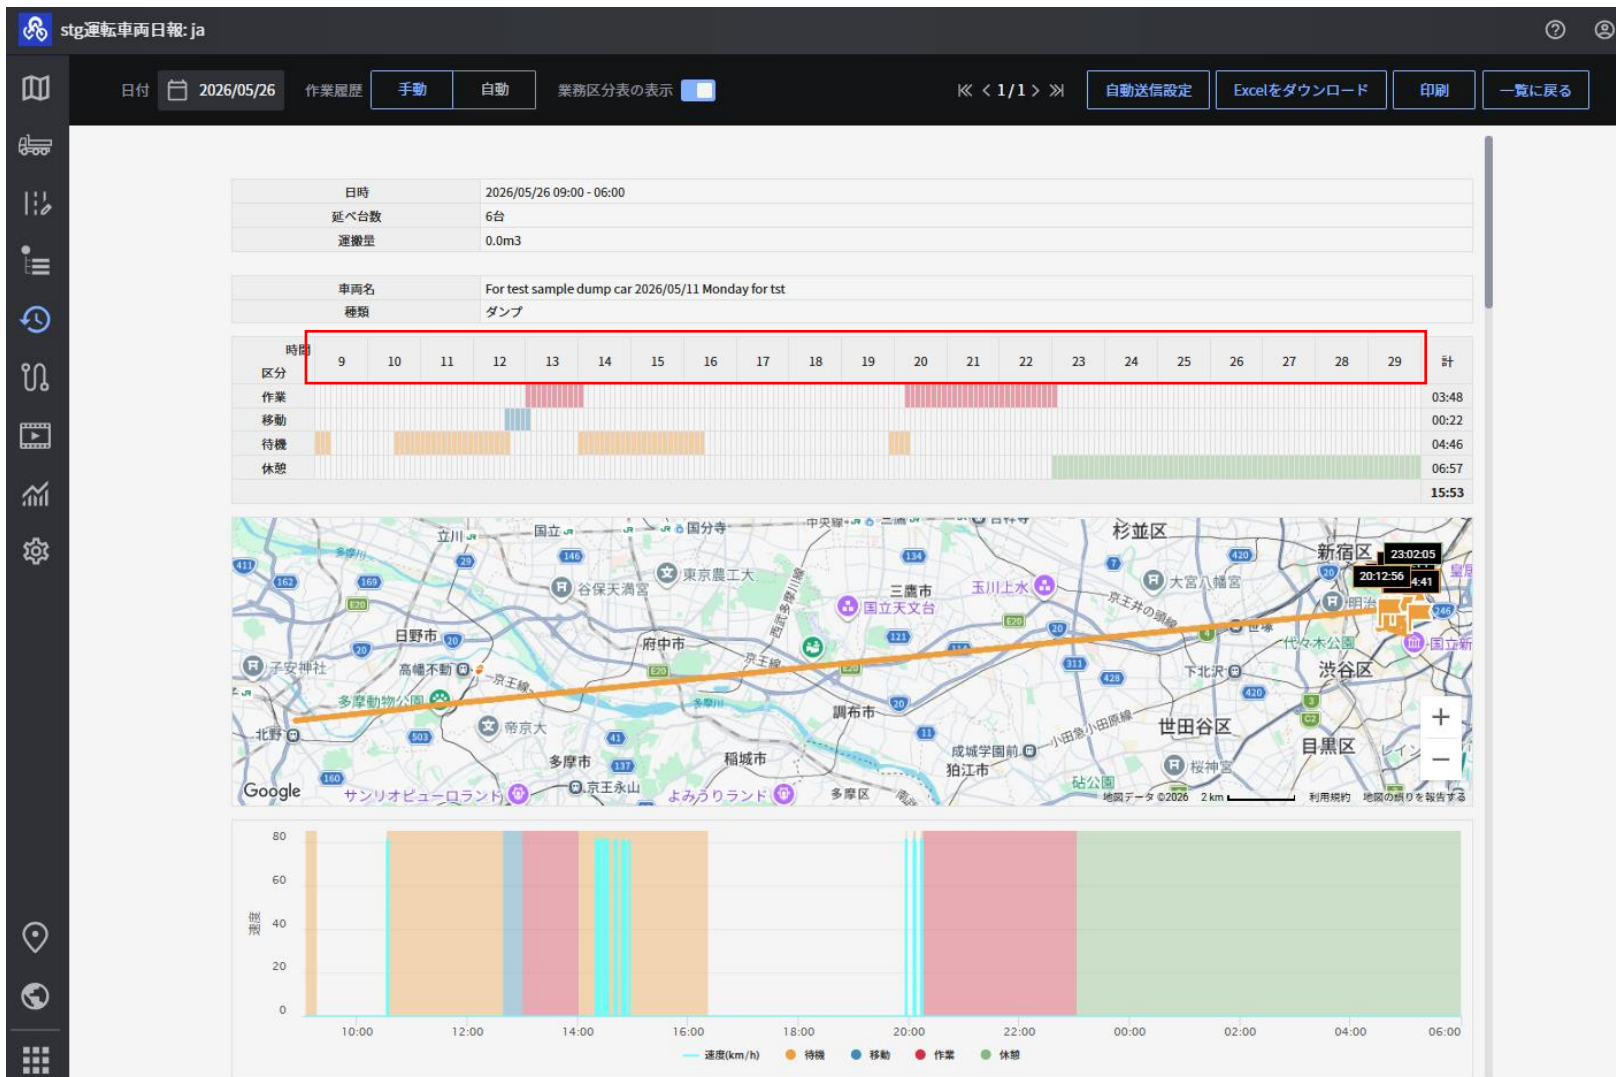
stg運転車両日報: ja

日付 2026/05/26 作業履歴 手動 自動 業務区分表の表示

1/1

自動送信設定 Excelをダウンロード 印刷 一覧に戻る

| 日時 | 2026/05/26 09:00 - 06:00 |
|---|---|
| 延べ台数 | 6台 |
| 運搬量 | 0.0m3 |

| 車両名 | For test sample dump car 2026/05/11 Monday for tst |
|---|---|
| 種類 | ダンプ |

| 時間 / 区分 | 9 | 10 | 11 | 12 | 13 | 14 | 15 | 16 | 17 | 18 | 19 | 20 | 21 | 22 | 23 | 24 | 25 | 26 | 27 | 28 | 29 | 計 |
|---|---|---|---|---|---|---|---|---|---|---|---|---|---|---|---|---|---|---|---|---|---|---|
| 作業 | | | | | | | | | | | | | | | | | | | | | | 03:48 |
| 移動 | | | | | | | | | | | | | | | | | | | | | | 00:22 |
| 待機 | | | | | | | | | | | | | | | | | | | | | | 04:46 |
| 休憩 | | | | | | | | | | | | | | | | | | | | | | 06:57 |
| | | | | | | | | | | | | | | | | | | | | | | 15:53 |

立川 国立 国分寺 杉並区 新宿区 23:02:05 20:12:56 4:41 大宮八幡宮 谷保天満宮 東京農工大 三鷹市 国立天文台 玉川上水 京王井の頭線 明治 日野市 府中市 京王線 代々木公園 国立新 子安神社 高幡不動 渋谷区 下北沢 多摩動物公園 調布市 北野 帝京大 小田急小田原線 世田谷区 目黒区 成城学園前 狛江市 多摩市 稲城市 桜神宮 砧公園 Google サンリオピューロランド 京王永山 よみうりランド 多摩区 地図データ ©2026 2 km 利用規約 地図の誤りを報告する

80
60
40
20
0
速度
10:00 12:00 14:00 16:00 18:00 20:00 22:00 00:00 02:00 04:00 06:00
速度(km/h) 待機 移動 作業 休憩